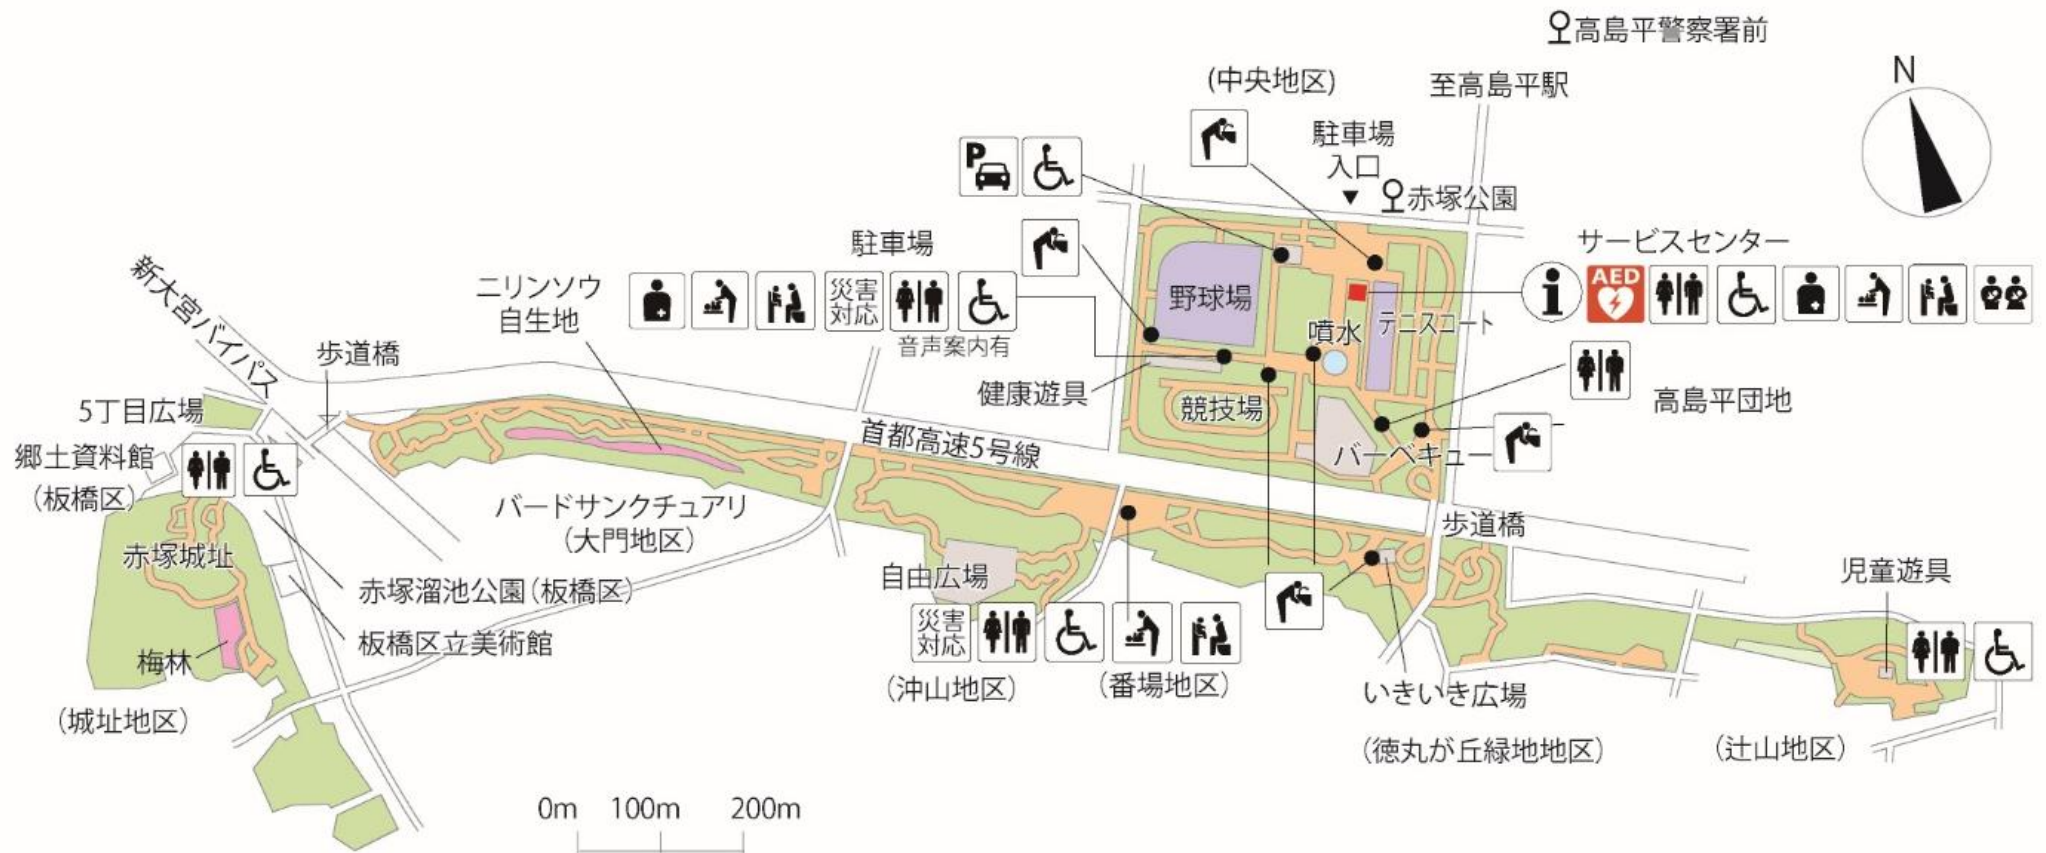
高島平警察署前
N
(中央地区)
至高島平駅
駐車場
入口
赤塚公園
駐車場
災害対応
音声案内有
サービスセンター
AED
野球場
テニスコート
噴水
ニリンソウ
自生地
新大宮バイパス
歩道橋
健康遊具
競技場
高島平団地
バーベキュー
5丁目広場
首都高速5号線
郷土資料館
(板橋区)
バードサンクチュアリ
(大門地区)
歩道橋
赤塚城址
自由広場
児童遊具
赤塚溜池公園(板橋区)
板橋区立美術館
災害対応
梅林
(沖山地区)
(番場地区)
いきいき広場
(城址地区)
(徳丸が丘緑地地区)
(辻山地区)
0m
100m
200m